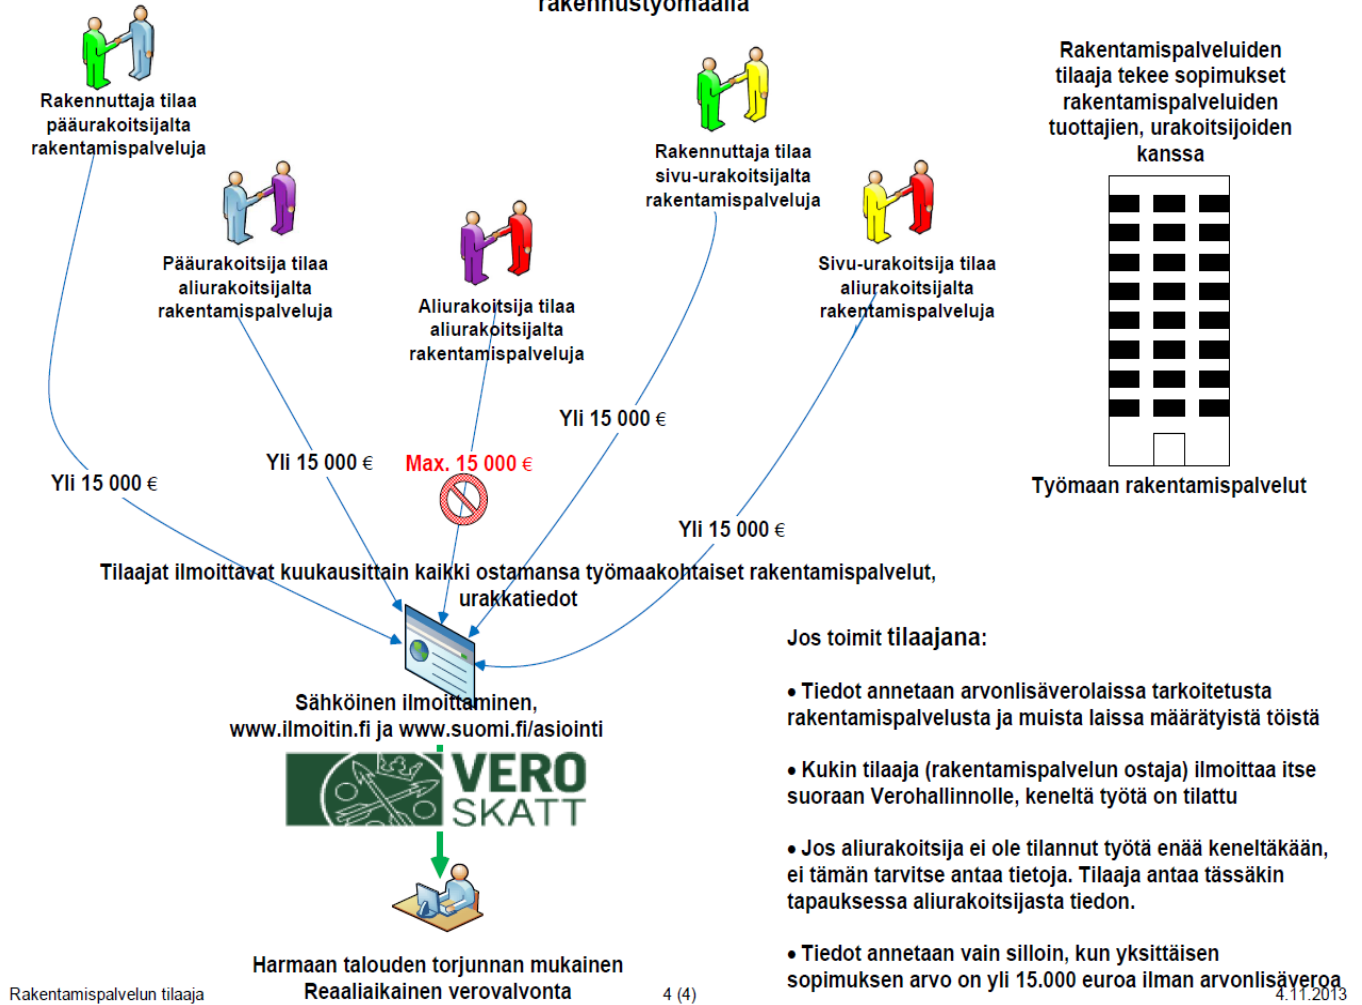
rakennustyömaalla

Rakennuttaja tilaa pääurakoitsijalta rakentamispalveluja

Pääurakoitsija tilaa aliurakoitsijalta rakentamispalveluja

Aliurakoitsija tilaa aliurakoitsijalta rakentamispalveluja

Rakennuttaja tilaa sivu-urakoitsijalta rakentamispalveluja

Sivu-urakoitsija tilaa aliurakoitsijalta rakentamispalveluja

Rakentamispalveluiden tilaaja tekee sopimukset rakentamispalveluiden tuottajien, urakoitsijoiden kanssa

Työmaan rakentamispalvelut

Yli 15 000 €

Yli 15 000 €

Max. 15 000 €

Yli 15 000 €

Yli 15 000 €

Tilaajat ilmoittavat kuukausittain kaikki ostamansa työmaakohtaiset rakentamispalvelut, urakkatiedot

Sähköinen ilmoittaminen, www.ilmoitin.fi ja www.suomi.fi/asiointi

VERO SKATT

Harmaan talouden torjunnan mukainen Reaaliaikainen verovalvonta

Jos toimit tilaajana:

• Tiedot annetaan arvonlisäverolaissa tarkoitetusta rakentamispalvelusta ja muista laissa määrätyistä töistä

• Kukin tilaaja (rakentamispalvelun ostaja) ilmoittaa itse suoraan Verohallinnolle, keneltä työtä on tilattu

• Jos aliurakoitsija ei ole tilannut työtä enää keneltäkään, ei tämän tarvitse antaa tietoja. Tilaaja antaa tässäkin tapauksessa aliurakoitsijasta tiedon.

• Tiedot annetaan vain silloin, kun yksittäisen sopimuksen arvo on yli 15.000 euroa ilman arvonlisäveroa

Rakentamispalvelun tilaaja

4 (4)

4.11.2013